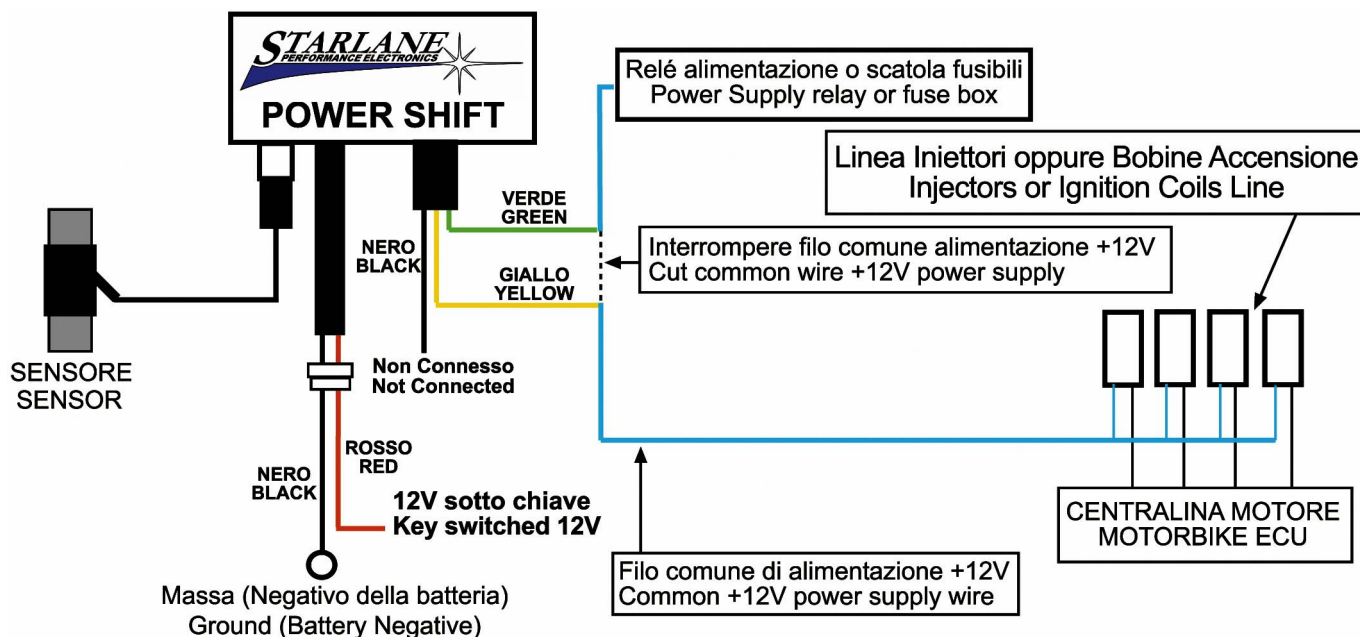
STARLANE
PERFORMANCE ELECTRONICS
POWER SHIFT

Relé alimentazione o scatola fusibili
Power Supply relay or fuse box

Linea Iniettori oppure Bobine Accensione
Injectors or Ignition Coils Line

VERDE
GREEN

NERO
BLACK

GIALLO
YELLOW

Interrompere filo comune alimentazione +12V
Cut common wire +12V power supply

SENSORE
SENSOR

Non Connesso
Not Connected

ROSSO
RED

NERO
BLACK

12V sotto chiave
Key switched 12V

CENTRALINA MOTORE
MOTORBIKE ECU

Filo comune di alimentazione +12V
Common +12V power supply wire

Massa (Negativo della batteria)
Ground (Battery Negative)